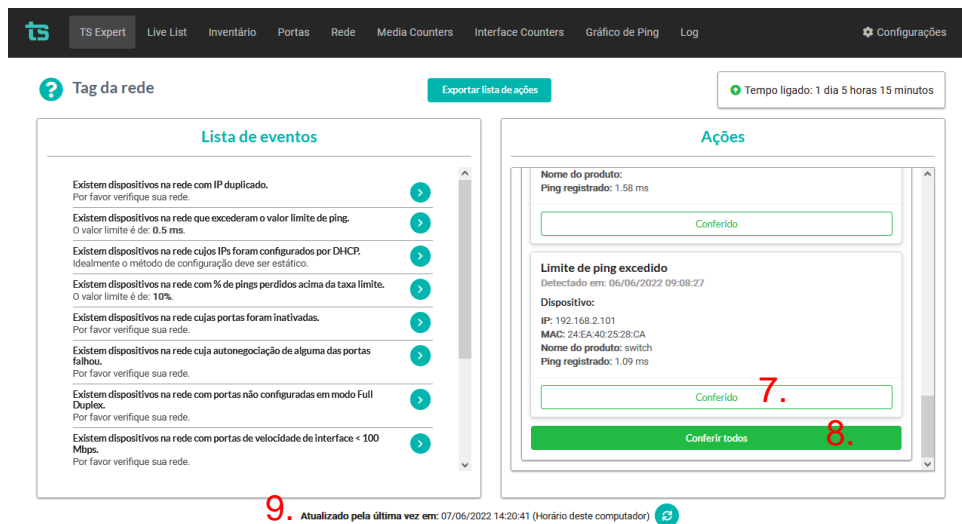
ts TS Expert Live List Inventário Portas Rede Media Counters Interface Counters Gráfico de Ping Log Configurações

Tag da rede

Exportar lista de ações

Tempo ligado: 1 dia 5 horas 15 minutos

Lista de eventos

Existem dispositivos na rede com IP duplicado.
Por favor verifique sua rede.

Existem dispositivos na rede que excederam o valor limite de ping.
O valor limite é de: 0.5 ms.

Existem dispositivos na rede cujos IPs foram configurados por DHCP.
Idealmente o método de configuração deve ser estático.

Existem dispositivos na rede com % de pings perdidos acima da taxa limite.
O valor limite é de: 10%.

Existem dispositivos na rede cujas portas foram inativadas.
Por favor verifique sua rede.

Existem dispositivos na rede cuja autonegociação de alguma das portas falhou.
Por favor verifique sua rede.

Existem dispositivos na rede com portas não configuradas em modo Full Duplex.
Por favor verifique sua rede.

Existem dispositivos na rede com portas de velocidade de interface < 100 Mbps.
Por favor verifique sua rede.

Ações

Nome do produto:
Ping registrado: 1.58 ms

Conferido

Limite de ping excedido
Detectado em: 06/06/2022 09:08:27

Dispositivo:

IP: 192.168.2.101
MAC: 24:EA:40:25:28:CA
Nome do produto: switch
Ping registrado: 1.09 ms

Conferido

7.

Conferir todos

8.

9. Atualizado pela última vez em: 07/06/2022 14:20:41 (Horário deste computador)